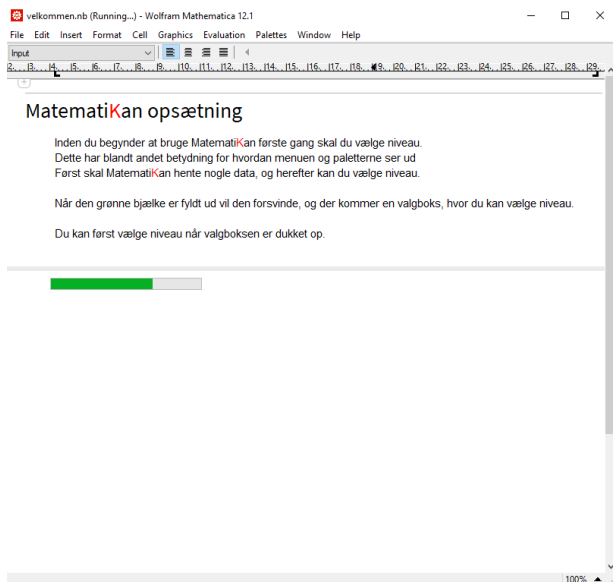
velkommen.nb (Running...) - Wolfram Mathematica 12.1

File Edit Insert Format Cell Graphics Evaluation Palettes Window Help

Input

MatematiKan opsætning

Inden du begynder at bruge MatematiKan første gang skal du vælge niveau.
Dette har blandt andet betydning for hvordan menuen og paletterne ser ud
Først skal MatematiKan hente nogle data, og herefter kan du vælge niveau.

Når den grønne bjælke er fyldt ud vil den forsvinde, og der kommer en valgboks, hvor du kan vælge niveau.

Du kan først vælge niveau når valgboksen er dukket op.

100%